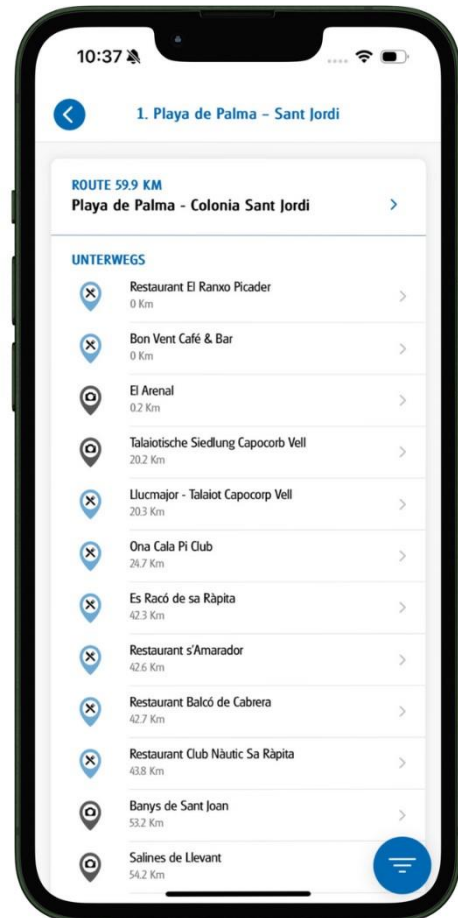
10:37

1. Playa de Palma - Sant Jordi

ROUTE 59.9 KM
Playa de Palma - Colonia Sant Jordi

UNTERWEGS

Restaurant El Ranxo Picader
0 Km

Bon Vent Café & Bar
0 Km

El Arenal
0.2 Km

Talaiotische Siedlung Capocorb Vell
20.2 Km

Llucmajor - Talaiot Capocorp Vell
20.3 Km

Ona Cala Pi Club
24.7 Km

Es Racó de sa Ràpita
42.3 Km

Restaurant s'Amarador
42.6 Km

Restaurant Balcó de Cabrera
42.7 Km

Restaurant Club Nàutic Sa Ràpita
43.8 Km

Banys de Sant Joan
53.2 Km

Salines de Llevant
54.2 Km